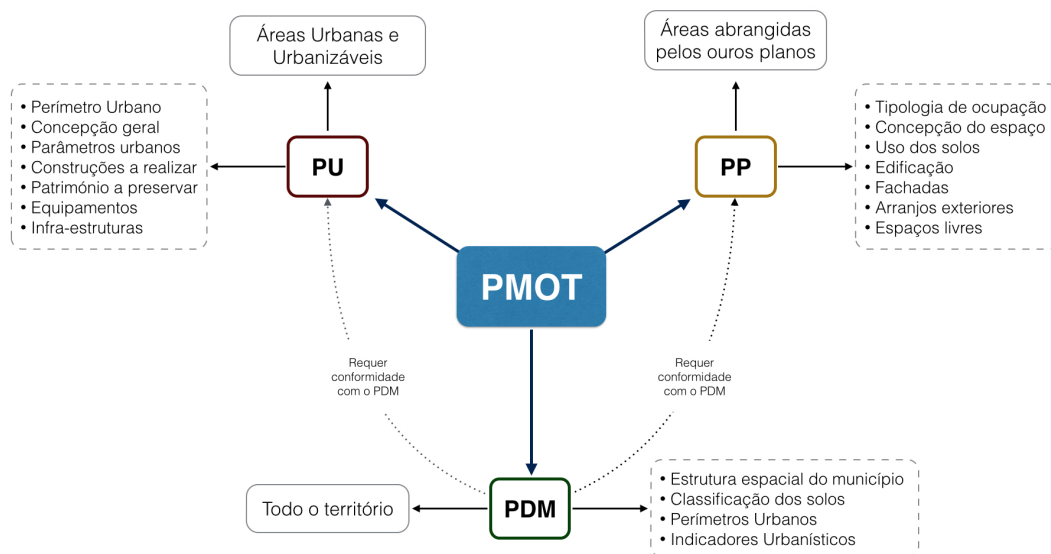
Áreas Urbanas e Urbanizáveis

Áreas abrangidas pelos ouros planos

• Perímetro Urbano
• Concepção geral
• Parâmetros urbanos
• Construções a realizar
• Património a preservar
• Equipamentos
• Infra-estruturas

PU

PP

• Tipologia de ocupação
• Concepção do espaço
• Uso dos solos
• Edificação
• Fachadas
• Arranjos exteriores
• Espaços livres

PMOT

Requer conformidade com o PDM

Requer conformidade com o PDM

Todo o território

PDM

• Estrutura espacial do município
• Classificação dos solos
• Perímetros Urbanos
• Indicadores Urbanísticos